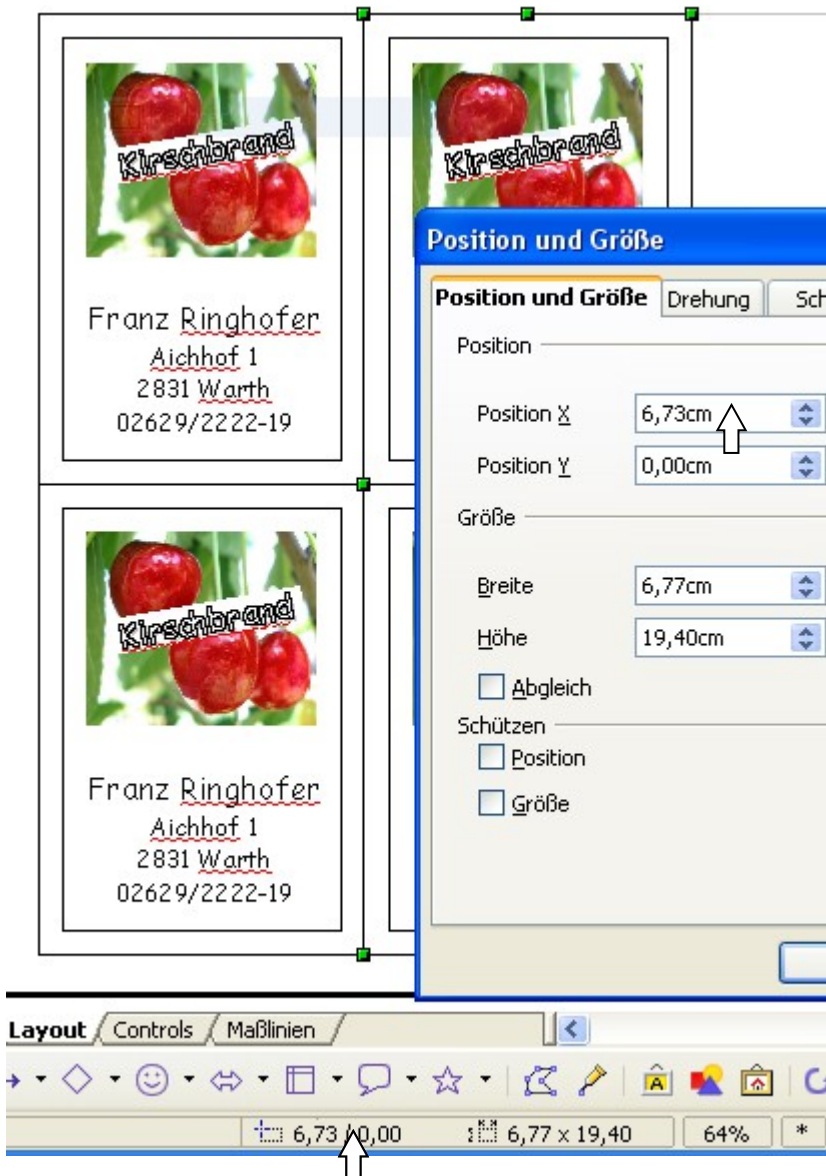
Kirschbrand

Franz Ringhofer
Aichhof 1
2831 Warth
02629/2222-19

Kirschbrand

Position und Größe

Position und Größe | Drehung | Sch

Position

Position X 6,73cm

Position Y 0,00cm

Größe

Breite 6,77cm

Höhe 19,40cm

Abgleich

Schützen

Position

Größe

Kirschbrand

Franz Ringhofer
Aichhof 1
2831 Warth
02629/2222-19

Layout | Controls | Maßlinien

6,73 / 0,00 | 6,77 x 19,40 | 64% | *